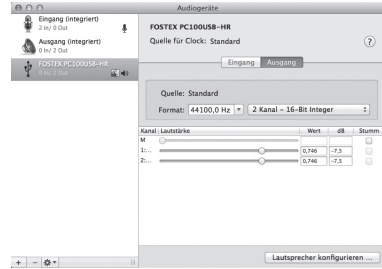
Audiogeräte

Eingang (integriert)
2 In/ 0 Out

Ausgang (integriert)
0 In/ 2 Out

FOSTEX PC100USB-HR
0 In/ 2 Out

FOSTEX PC100USB-HR
Quelle für Clock: Standard

?

Eingang
Ausgang

Quelle: Standard

Format: 44100,0 Hz
2 Kanal – 16-Bit Integer

| Kanal | Lautstärke | Wert | dB | Stumm |
|---|---|---|---|---|
| M | | | | |
| 1:... | | 0,746 | –7,5 | |
| 2:... | | 0,746 | –7,5 | |

+ –

Lautsprecher konfigurieren ...